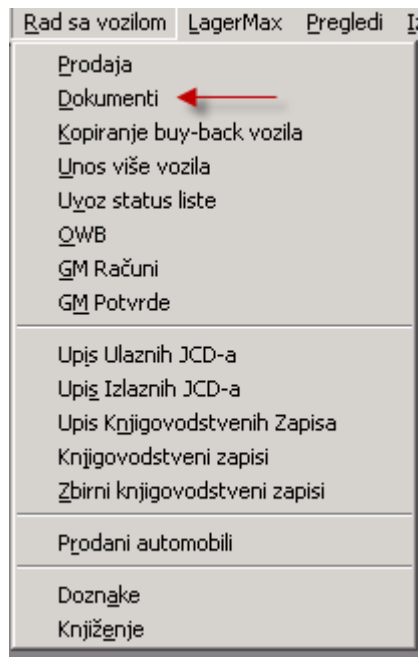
Rad sa vozilom LagerMax Pregledi I

Prodaja
Dokumenti
Kopiranje buy-back vozila
Unos više vozila
Uvoz status liste
OWB
GM Računi
GM Potvrde

Upis Ulaznih JCD-a
Upis Izlaznih JCD-a
Upis Knjigovodstvenih Zapisa
Knjigovodstveni zapisi
Zbirni knjigovodstveni zapisi

Prodani automobili

Doznake
Knjiženje